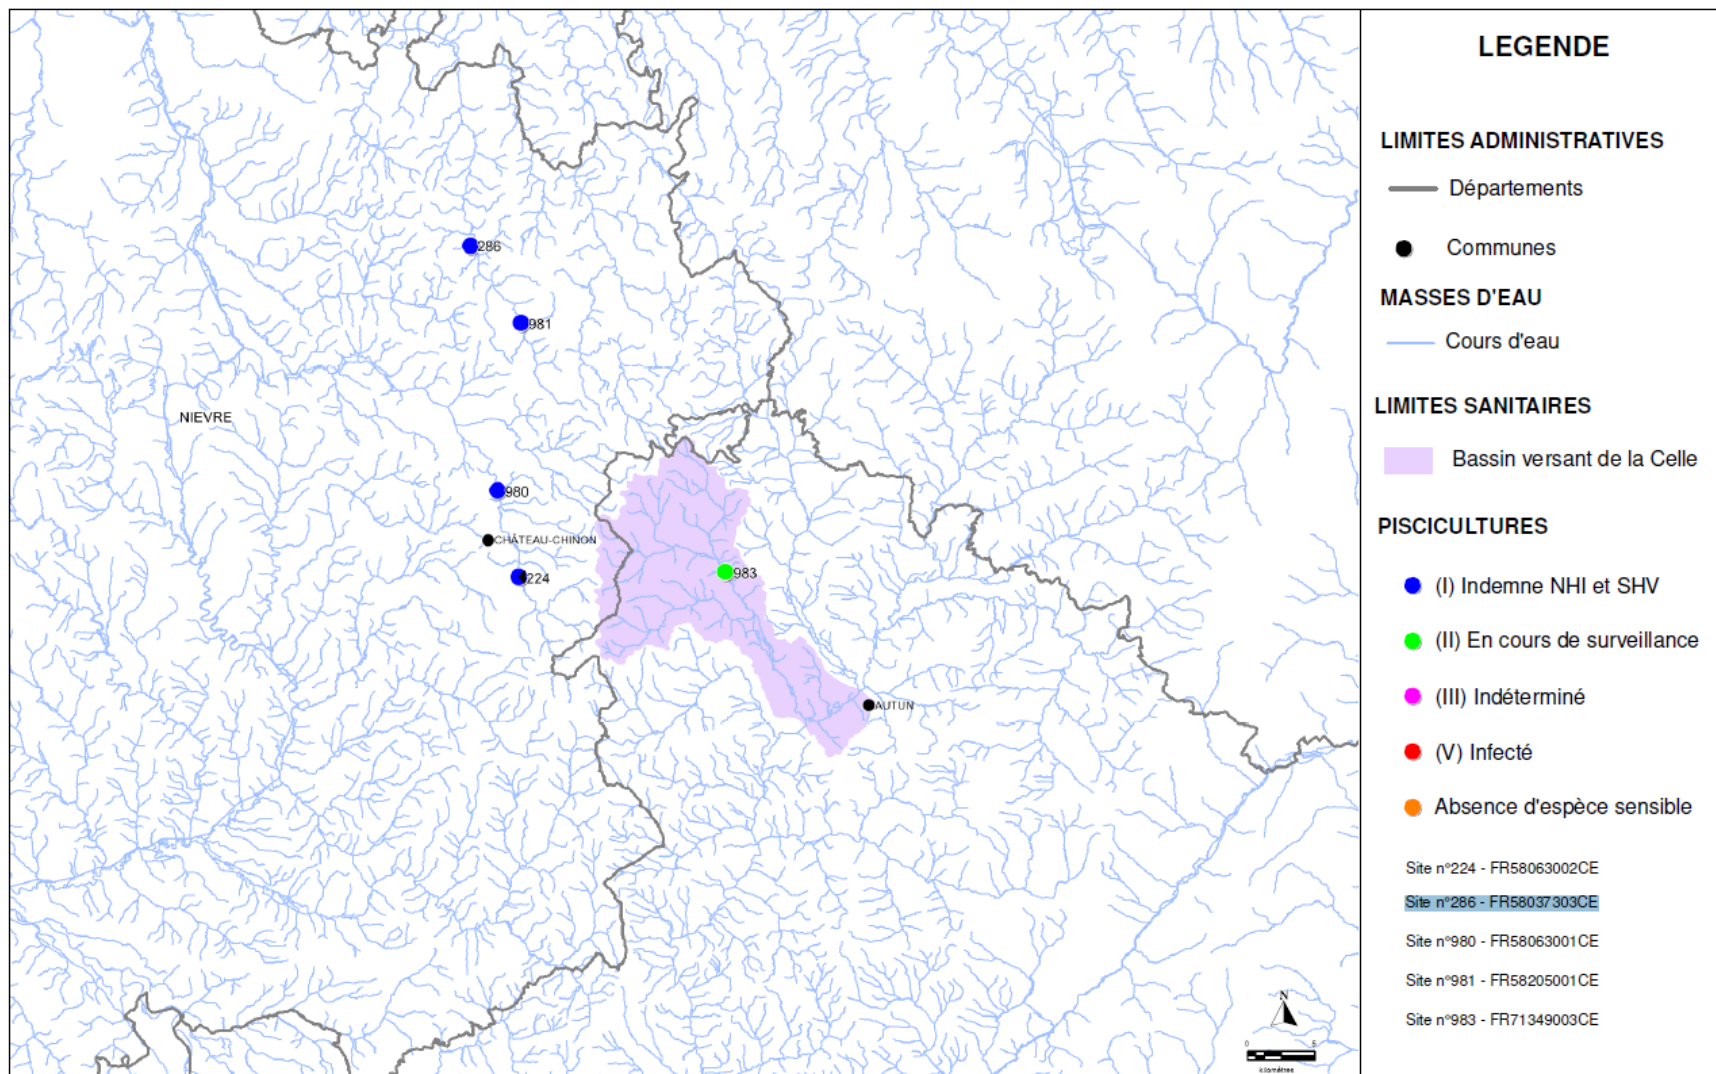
286

981

NIEVRE

980

CHÂTEAU-CHINON

224

983

AUTUN

N

0 5

Kilomètres

LEGENDE

LIMITES ADMINISTRATIVES

Départements

Communes

MASSES D'EAU

Cours d'eau

LIMITES SANITAIRES

Bassin versant de la Celle

PISCICULTURES

(I) Indemne NHI et SHV

(II) En cours de surveillance

(III) Indéterminé

(V) Infecté

Absence d'espèce sensible

Site n°224 - FR58063002CE

Site n°286 - FR58037303CE

Site n°980 - FR58063001CE

Site n°981 - FR58205001CE

Site n°983 - FR71349003CE